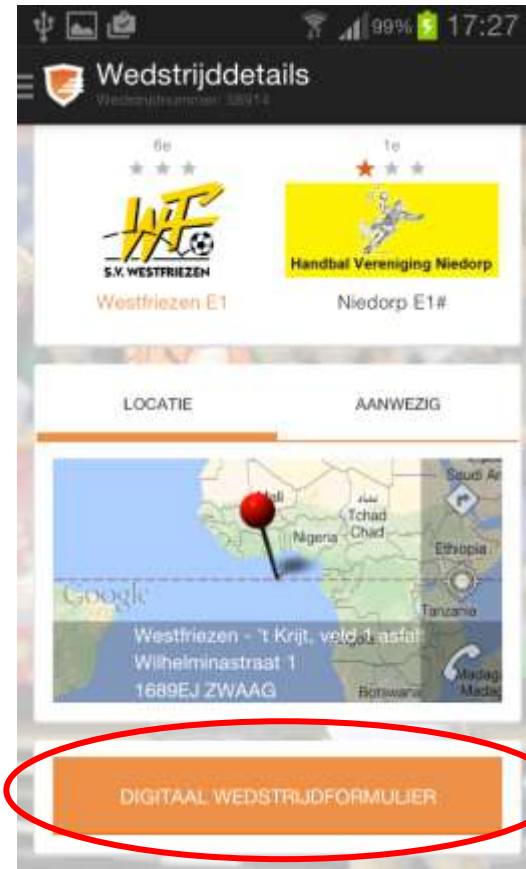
99% 17:27

Wedstrijddetails
Wedstrijdnummer: 38914

6e

1e

S.V. WESTFRIEZEN

Handbal Vereniging Niedorp

Westfriezen E1

Niedorp E1#

LOCATIE

AANWEZIG

Mali
Tchad
Chad
Nigeria
Ethiopia
Saudi Ar
Tanzania
Google
Botswana
Madag

Westfriezen - 't Krijt, veld 1 asfalt
Wilhelminastraat 1
1689EJ ZWAAG

DIGITAAL WEDSTRIJDFORMULIER